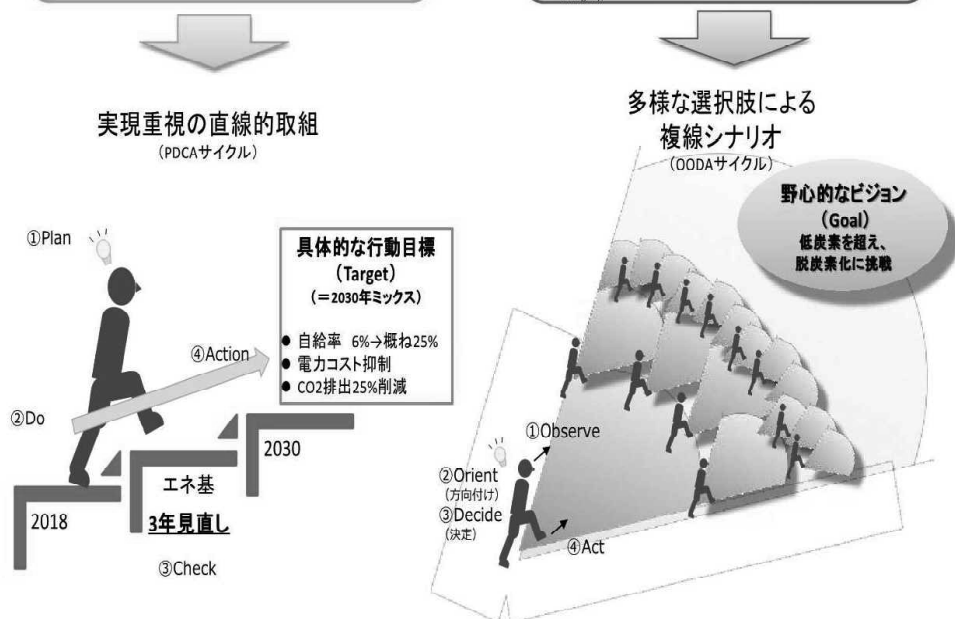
実現重視の直線的取組
(PDCAサイクル)

①Plan

具体的な行動目標
(Target)
(＝2030年ミックス)

● 自給率 6%→概ね25%
● 電力コスト抑制
● CO2排出25%削減

④Action

②Do

2030

エネ基

2018

3年見直し

③Check

多様な選択肢による
複線シナリオ
(OODAサイクル)

野心的なビジョン
(Goal)
低炭素を超え、
脱炭素化に挑戦

①Observe

②Orient
(方向付け)
③Decide
(決定)

④Act